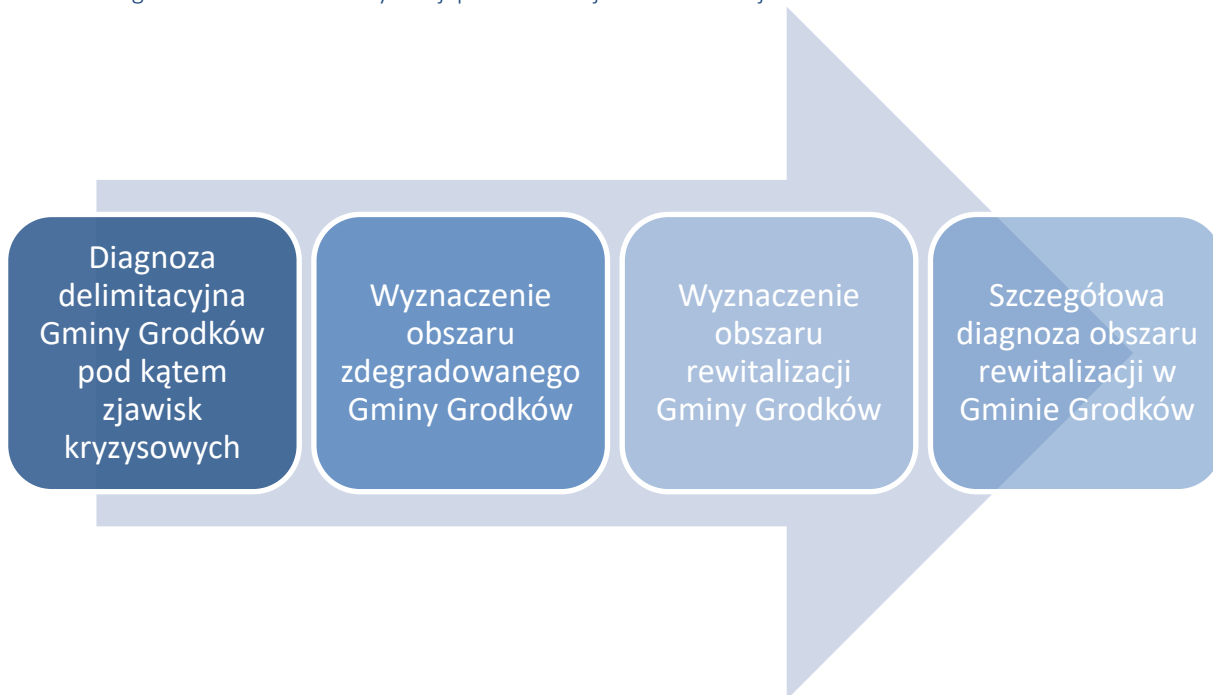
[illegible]

Diagnoza delimitacyjna Gminy Grodków pod kątem zjawisk kryzysowych

Wyznaczenie obszaru zdegradowanego Gminy Grodków

Wyznaczenie obszaru rewitalizacji Gminy Grodków

Szczegółowa diagnoza obszaru rewitalizacji w Gminie Grodków